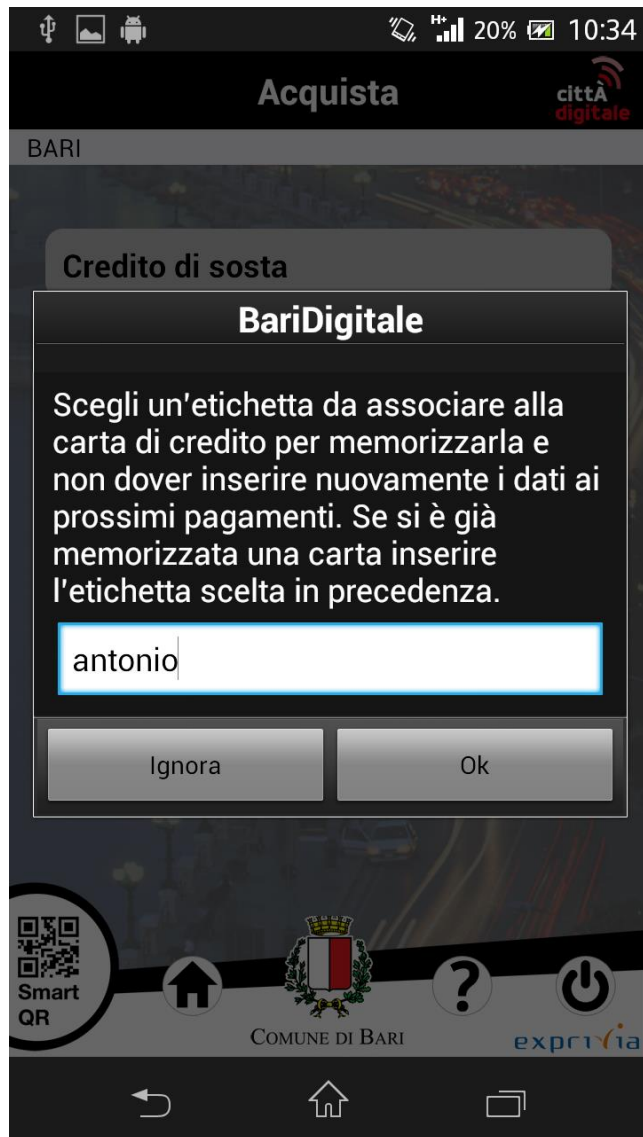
20% 10:34

Acquista

cittÀ digitale

BARI

Credito di sosta

BariDigitale

Scegli un'etichetta da associare alla carta di credito per memorizzarla e non dover inserire nuovamente i dati ai prossimi pagamenti. Se si è già memorizzata una carta inserire l'etichetta scelta in precedenza.

antonio

Ignora

Ok

Smart QR

COMUNE DI BARI

exprivia